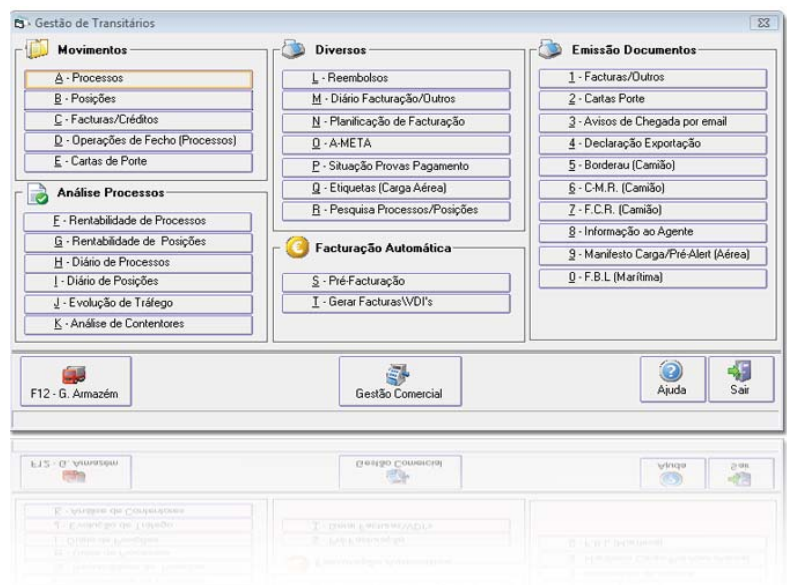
Gestão de Transitários

Movimentos

A - Processos
B - Posições
C - Facturas/Créditos
D - Operações de Fecho (Processos)
E - Cartas de Porte

Análise Processos

F - Rentabilidade de Processos
G - Rentabilidade de Posições
H - Diário de Processos
I - Diário de Posições
J - Evolução de Tráfego
K - Análise de Contentores

Diversos

L - Reembolsos
M - Diário Facturação/Outros
N - Planificação de Facturação
O - A-META
P - Situação Provas Pagamento
Q - Etiquetas (Carga Aérea)
R - Pesquisa Processos/Posições

Facturação Automática

S - Pré-Facturação
T - Gerar Facturas\VDI's

Emissão Documentos

1 - Facturas/Outros
2 - Cartas Porte
3 - Avisos de Chegada por email
4 - Declaração Exportação
5 - Borderau (Camião)
6 - C.M.R. (Camião)
7 - F.C.R. (Camião)
8 - Informação ao Agente
9 - Manifesto Carga/Pré-Alert (Aérea)
0 - F.B.L (Marítima)

F12 - G. Armazém
Gestão Comercial
Ajuda
Sair